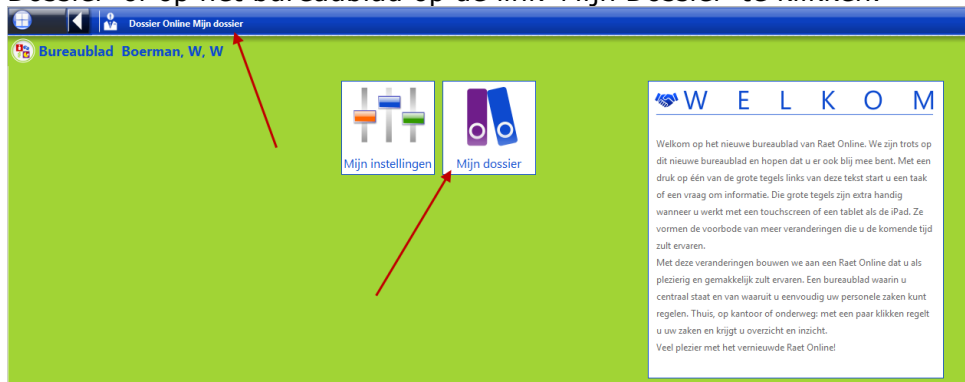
Dossier of op het bureaublad op de link "Mijn Dossier" te klikken.

Dossier Online Mijn dossier

Bureaublad Boerman, W, W

Mijn instellingen

Mijn dossier

W E L K O M

Welkom op het nieuwe bureaublad van Raet Online. We zijn trots op dit nieuwe bureaublad en hopen dat u er ook blij mee bent. Met een druk op één van de grote tegels links van deze tekst start u een taak of een vraag om informatie. Die grote tegels zijn extra handig wanneer u werkt met een touchscreen of een tablet als de iPad. Ze vormen de voorbode van meer veranderingen die u de komende tijd zult ervaren.

Met deze veranderingen bouwen we aan een Raet Online dat u als plezierig en gemakkelijk zult ervaren. Een bureaublad waarin u centraal staat en van waaruit u eenvoudig uw personele zaken kunt regelen. Thuis, op kantoor of onderweg: met een paar klikken regelt u uw zaken en krijgt u overzicht en inzicht.

Veel plezier met het vernieuwde Raet Online!